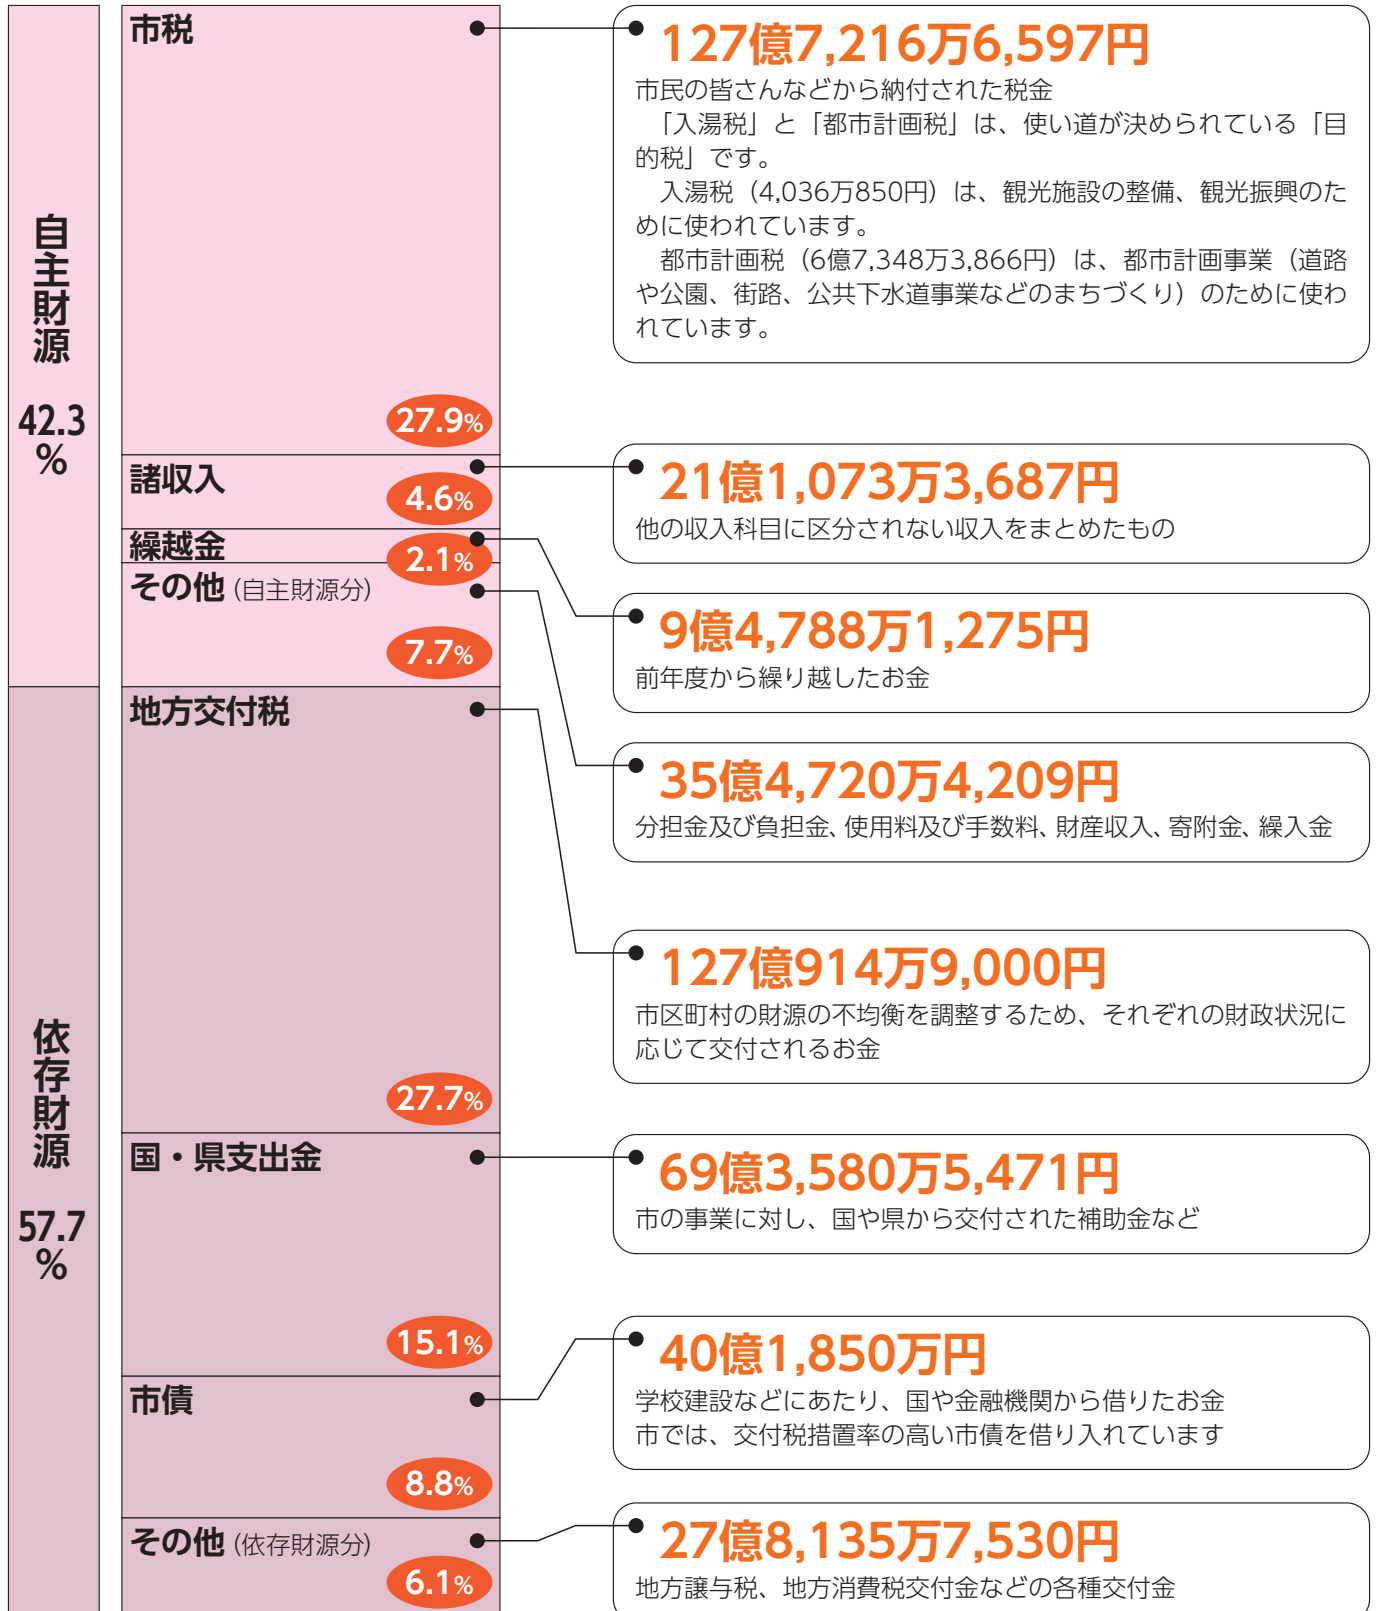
自主財源

42.3%

市税

27.9%

127億7,216万6,597円

市民の皆さんなどから納付された税金

「入湯税」と「都市計画税」は、使い道が決められている「目的税」です。

入湯税（4,036万850円）は、観光施設の整備、観光振興のために使われています。

都市計画税（6億7,348万3,866円）は、都市計画事業（道路や公園、街路、公共下水道事業などのまちづくり）のために使われています。

諸収入

4.6%

21億1,073万3,687円

他の収入科目に区分されない収入をまとめたもの

繰越金

2.1%

9億4,788万1,275円

前年度から繰り越したお金

その他（自主財源分）

7.7%

35億4,720万4,209円

分担金及び負担金、使用料及び手数料、財産収入、寄附金、繰入金

依存財源

57.7%

地方交付税

27.7%

127億914万9,000円

市区町村の財源の不均衡を調整するため、それぞれの財政状況に応じて交付されるお金

国・県支出金

15.1%

69億3,580万5,471円

市の事業に対し、国や県から交付された補助金など

市債

8.8%

40億1,850万円

学校建設などにあたり、国や金融機関から借りたお金

市では、交付税措置率の高い市債を借り入れています

その他（依存財源分）

6.1%

27億8,135万7,530円

地方譲与税、地方消費税交付金などの各種交付金